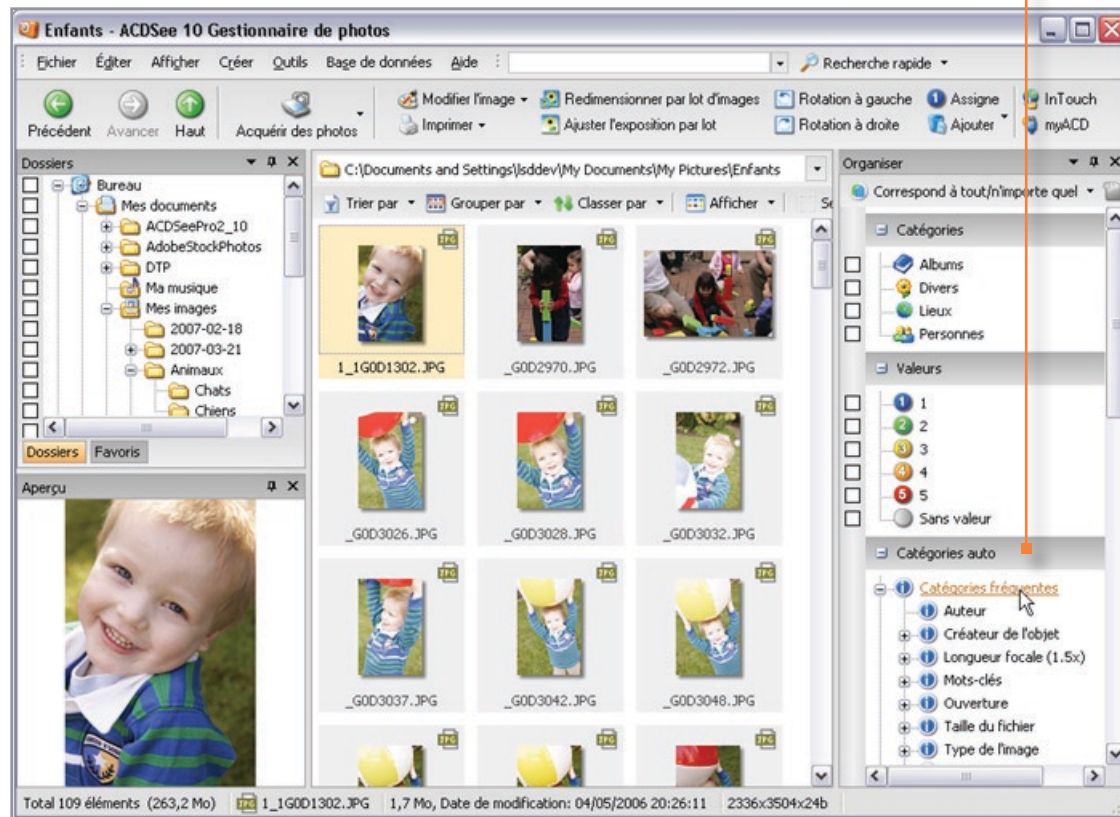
Enfants - ACDSee 10 Gestionnaire de photos

Fichier Éditer Afficher Créer Outils Base de données Aide

Recherche rapide

Précédent Avancer Haut Acquérir des photos

Modifier l'image Imprimer Redimensionner par lot d'images Ajuster l'exposition par lot Rotation à gauche Rotation à droite Assigne Ajouter InTouch myACD

Dossiers

Bureau
Mes documents
ACDSeePro2_10
AdobeStockPhotos
DTP
Ma musique
Mes images
2007-02-18
2007-03-21
Animaux
Chats
Chiens

Dossiers Favoris

Aperçu

C:\Documents and Settings\lsddev\My Documents\My Pictures\Enfants

Trier par Grouper par Classer par Afficher

1_1G0D1302.JPG
_G0D2970.JPG
_G0D2972.JPG
_G0D3026.JPG
_G0D3028.JPG
_G0D3032.JPG
_G0D3037.JPG
_G0D3042.JPG
_G0D3048.JPG

Organiser

Correspond à tout/n'importe quel

Catégories
Albums
Divers
Lieux
Personnes

Valeurs
1
2
3
4
5
Sans valeur

Catégories auto
Catégories fréquentes
Auteur
Créateur de l'objet
Longueur focale (1.5x)
Mots-clés
Ouverture
Taille du fichier
Type de l'image

Total 109 éléments (263,2 Mo) 1_1G0D1302.JPG 1,7 Mo, Date de modification: 04/05/2006 20:26:11 2336x3504x24b